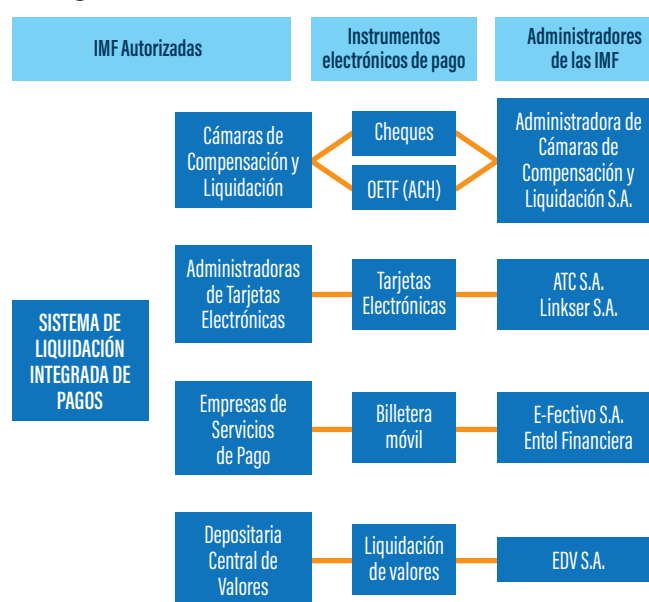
IMF Autorizadas

Instrumentos electrónicos de pago

Administradores de las IMF

SISTEMA DE LIQUIDACIÓN INTEGRADA DE PAGOS

Cámaras de Compensación y Liquidación

Cheques

OETF (ACH)

Administradora de Cámaras de Compensación y Liquidación S.A.

Administradoras de Tarjetas Electrónicas

Tarjetas Electrónicas

ATC S.A.
Linkser S.A.

Empresas de Servicios de Pago

Billetera móvil

E-Fectivo S.A.
Entel Financiera

Depositaria Central de Valores

Liquidación de valores

EDV S.A.